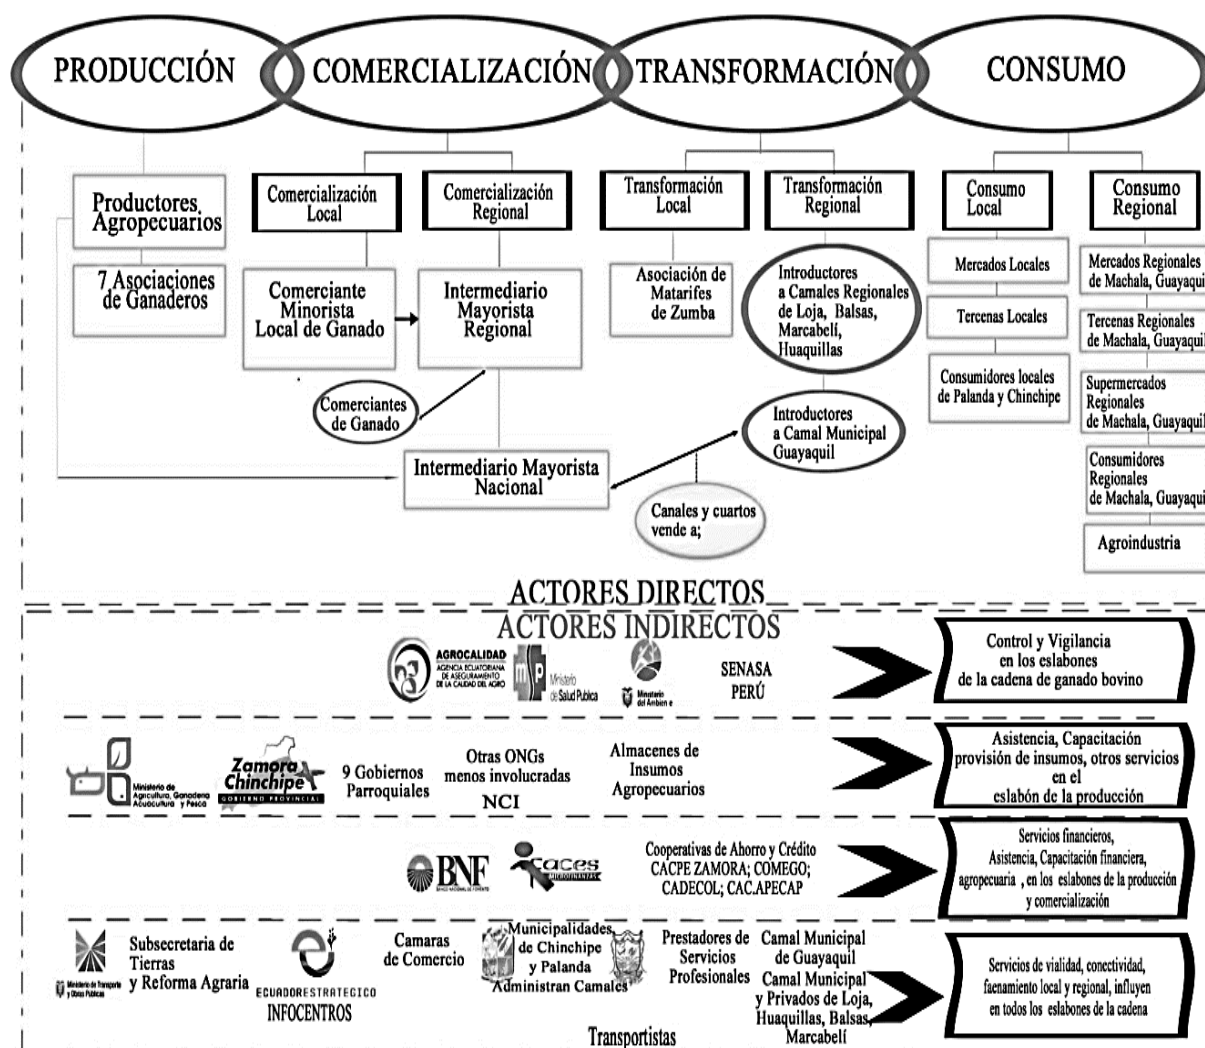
PRODUCCIÓN
COMERCIALIZACIÓN
TRANSFORMACIÓN
CONSUMO

Productores Agropecuarios

7 Asociaciones de Ganaderos

Comercialización Local

Comercialización Regional

Comerciante Minorista Local de Ganado

Intermediario Mayorista Regional

Comerciantes de Ganado

Intermediario Mayorista Nacional

Transformación Local

Transformación Regional

Asociación de Matarifes de Zumba

Introductores a Camales Regionales de Loja, Balsas, Marcabelí, Huaquillas

Introductores a Camal Municipal Guayaquil

Canales y cuartos vende a;

Consumo Local

Consumo Regional

Mercados Locales

Tercenas Locales

Consumidores locales de Palanda y Chinchipe

Mercados Regionales de Machala, Guayaquil

Tercenas Regionales de Machala, Guayaquil

Supermercados Regionales de Machala, Guayaquil

Consumidores Regionales de Machala, Guayaquil

Agroindustria

ACTORES DIRECTOS
ACTORES INDIRECTOS

AGROCALIDAD AGENCIA ECUATORIANA DE ASEGURAMIENTO DE LA CALIDAD DEL AGRO

Ministerio de Salud Pública

Ministerio del Ambiente

SENASA PERÚ

Control y Vigilancia en los eslabones de la cadena de ganado bovino

Ministerio de Agricultura, Ganadería Acuacultura y Pesca

Zamora Chinchipe GOBIERNO PROVINCIAL

9 Gobiernos Parroquiales

Otras ONGs menos involucradas

NCI

Almacenes de Insumos Agropecuarios

Asistencia, Capacitación provisión de insumos, otros servicios en el eslabón de la producción

BNF BANCO NACIONAL DE FOMENTO

caces MICROFINANZAS

Cooperativas de Ahorro y Crédito CACPE ZAMORA; COMEGO; CADECOL; CAC.APECAP

Servicios financieros, Asistencia, Capacitación financiera, agropecuaria , en los eslabones de la producción y comercialización

Ministerio de Transporte y Obras Públicas

Subsecretaria de Tierras y Reforma Agraria

ECUADORESTRATEGICO

INFOCENTROS

Camaras de Comercio

Municipalidades de Chinchipe y Palanda Administran Camales

Prestadores de Servicios Profesionales

Camal Municipal de Guayaquil Camal Municipal y Privados de Loja, Huaquillas, Balsas, Marcabelí

Transportistas

Servicios de vialidad, conectividad, faenamiento local y regional, influyen en todos los eslabones de la cadena